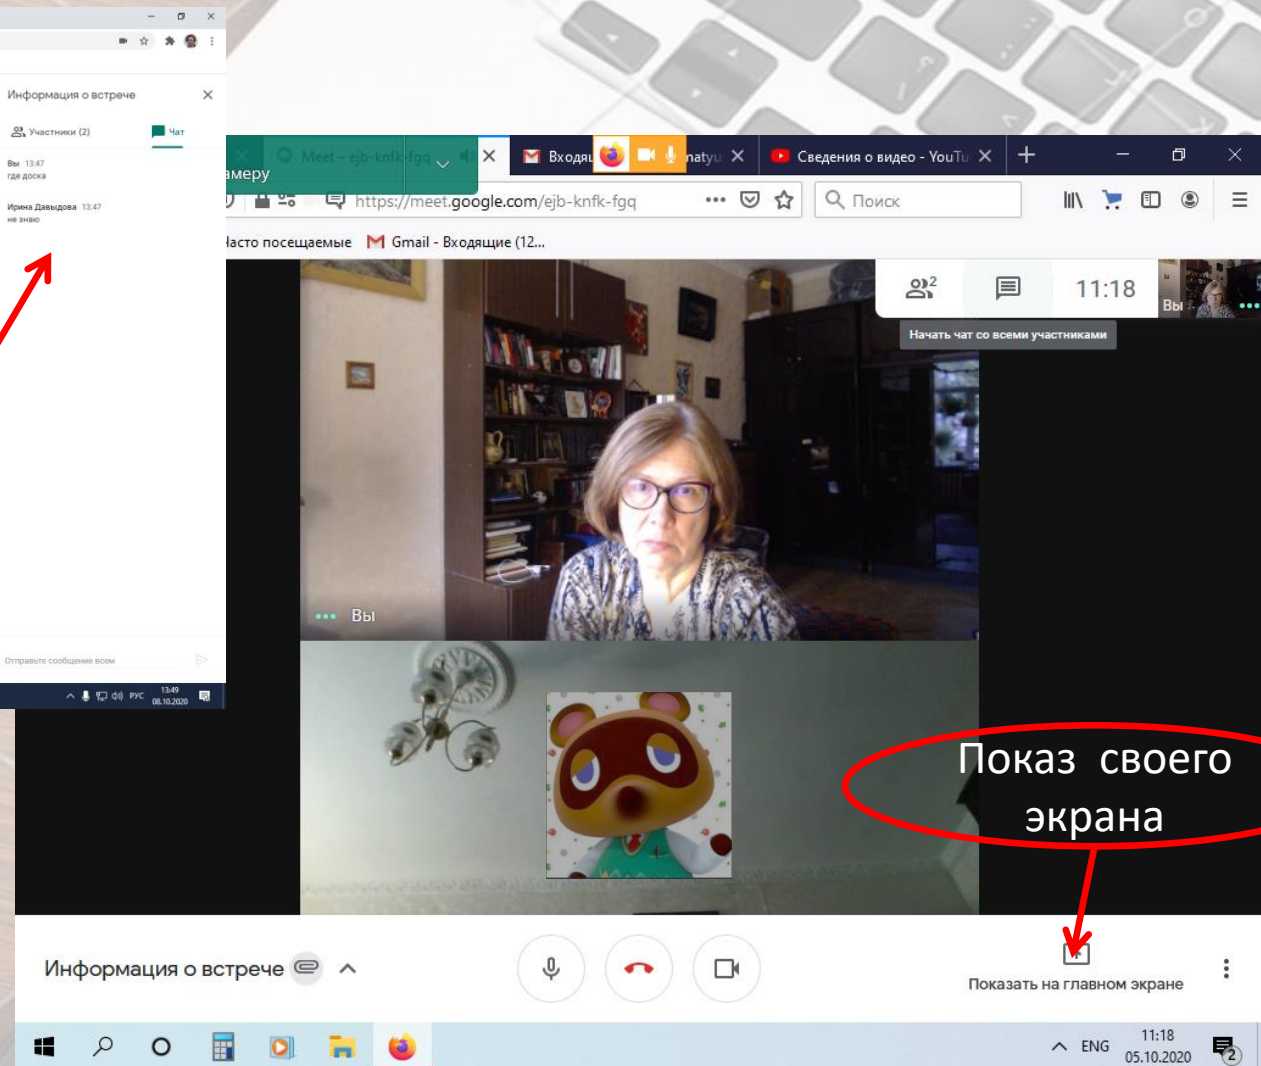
Информация о встрече

Участники (2)

Чат

Вы 13:47
где доска

Ирина Давыдова 13:47
не знаю

Отправьте сообщение всем

РУС 13:49 08.10.2020

амеру

Meet – ejb-knfk-fgq

Входящ

natyu

Сведения о видео - YouTu

https://meet.google.com/ejb-knfk-fgq

Поиск

Часто посещаемые

Gmail - Входящие (12...

2

11:18

Вы

Начать чат со всеми участниками

Вы

Показ своего экрана

Информация о встрече

Показать на главном экране

ENG 11:18 05.10.2020

2